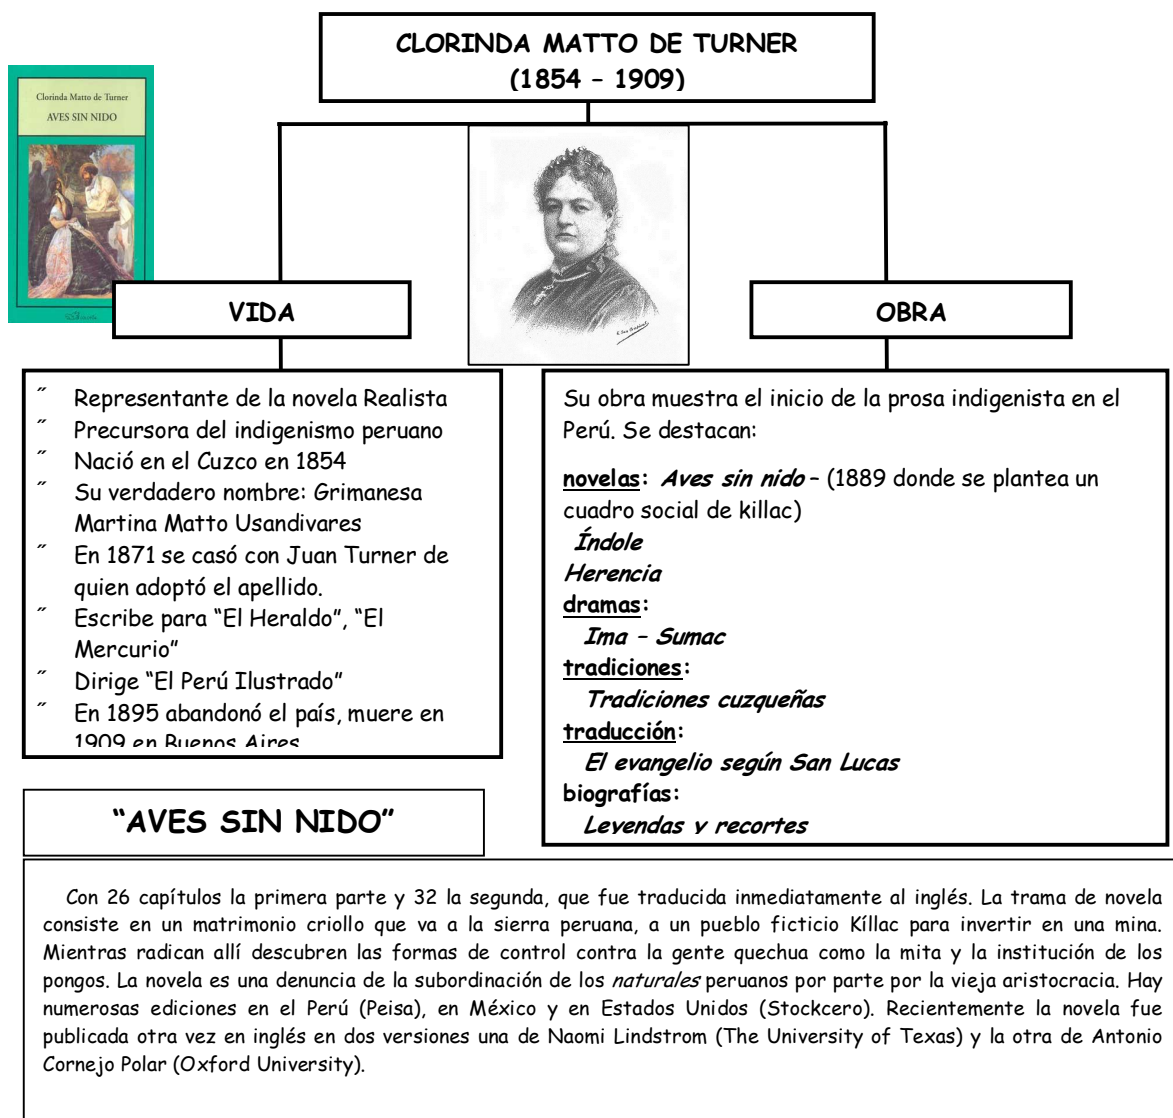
CLORINDA MATTO DE TURNER
(1854 – 1909)

Clorinda Matto de Turner
AVES SIN NIDO

VIDA

OBRA

˝ Representante de la novela Realista
˝ Precursora del indigenismo peruano
˝ Nació en el Cuzco en 1854
˝ Su verdadero nombre: Grimanesa Martina Matto Usandivares
˝ En 1871 se casó con Juan Turner de quien adoptó el apellido.
˝ Escribe para "El Heraldo", "El Mercurio"
˝ Dirige "El Perú Ilustrado"
˝ En 1895 abandonó el país, muere en 1909 en Buenos Aires

Su obra muestra el inicio de la prosa indigenista en el Perú. Se destacan:

novelas: Aves sin nido – (1889 donde se plantea un cuadro social de killac)
Índole
Herencia
dramas:
Ima – Sumac
tradiciones:
Tradiciones cuzqueñas
traducción:
El evangelio según San Lucas
biografías:
Leyendas y recortes

"AVES SIN NIDO"

Con 26 capítulos la primera parte y 32 la segunda, que fue traducida inmediatamente al inglés. La trama de novela consiste en un matrimonio criollo que va a la sierra peruana, a un pueblo ficticio Kíllac para invertir en una mina. Mientras radican allí descubren las formas de control contra la gente quechua como la mita y la institución de los pongos. La novela es una denuncia de la subordinación de los naturales peruanos por parte por la vieja aristocracia. Hay numerosas ediciones en el Perú (Peisa), en México y en Estados Unidos (Stockcero). Recientemente la novela fue publicada otra vez en inglés en dos versiones una de Naomi Lindstrom (The University of Texas) y la otra de Antonio Cornejo Polar (Oxford University).